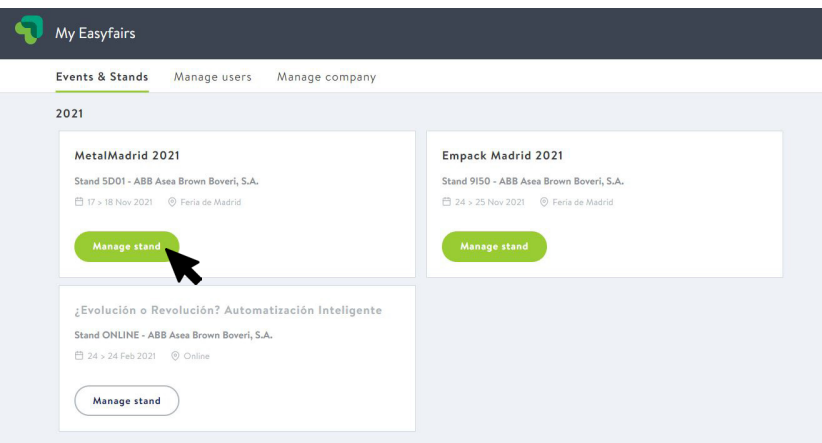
My Easyfairs

Events & Stands Manage users Manage company

2021

MetalMadrid 2021

Stand 5D01 - ABB Asea Brown Boveri, S.A.

17 > 18 Nov 2021 Feria de Madrid

Manage stand

Empack Madrid 2021

Stand 9150 - ABB Asea Brown Boveri, S.A.

24 > 25 Nov 2021 Feria de Madrid

Manage stand

¿Evolución o Revolución? Automatización Inteligente

Stand ONLINE - ABB Asea Brown Boveri, S.A.

24 > 24 Feb 2021 Online

Manage stand